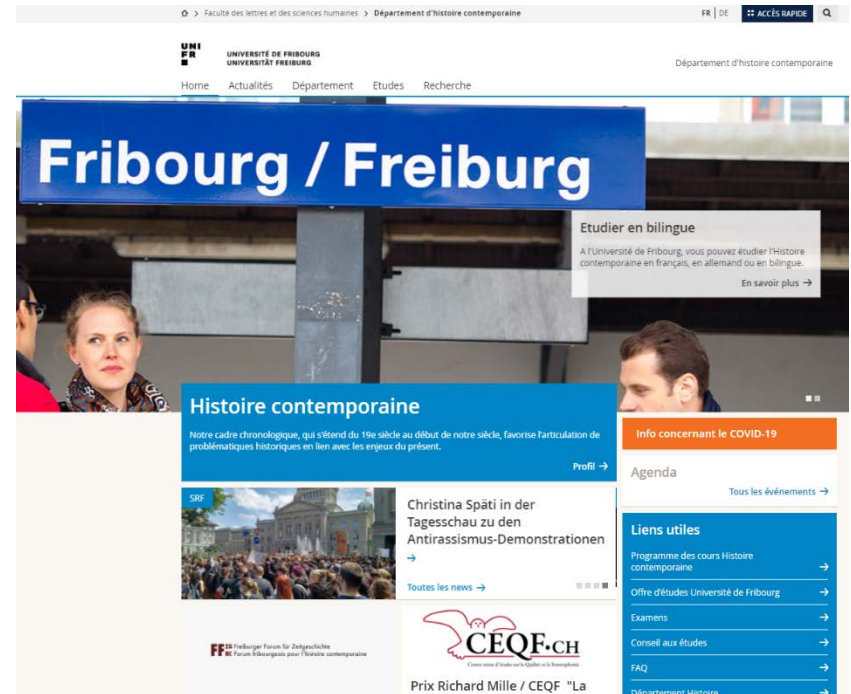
⌂ > Faculté des lettres et des sciences humaines > Département d'histoire contemporaine

FR | DE ACCÈS RAPIDE

UNI FR

UNIVERSITÉ DE FRIBOURG
UNIVERSITÄT FREIBURG

Département d'histoire contemporaine

Home Actualités Département Etudes Recherche

Fribourg / Freiburg

Etudier en bilingue

A l'Université de Fribourg, vous pouvez étudier l'Histoire contemporaine en français, en allemand ou en bilingue.

En savoir plus →

Histoire contemporaine

Notre cadre chronologique, qui s'étend du 19e siècle au début de notre siècle, favorise l'articulation de problématiques historiques en lien avec les enjeux du présent.

Profil →

Info concernant le COVID-19

Agenda

Tous les événements →

SRF

Christina Späti in der Tagesschau zu den Antirassismus-Demonstrationen

→

Toutes les news →

Liens utiles

Programme des cours Histoire contemporaine →

Offre d'études Université de Fribourg →

Examens →

Conseil aux études →

FAQ →

Département Histoire →

FFZG Freiburger Forum für Zeitgeschichte
FFHC Forum fribourgeois pour l'histoire contemporaine

CEQF.CH
Centre romand d'études sur le Québec et la Francophonie

Prix Richard Mille / CEQF "La